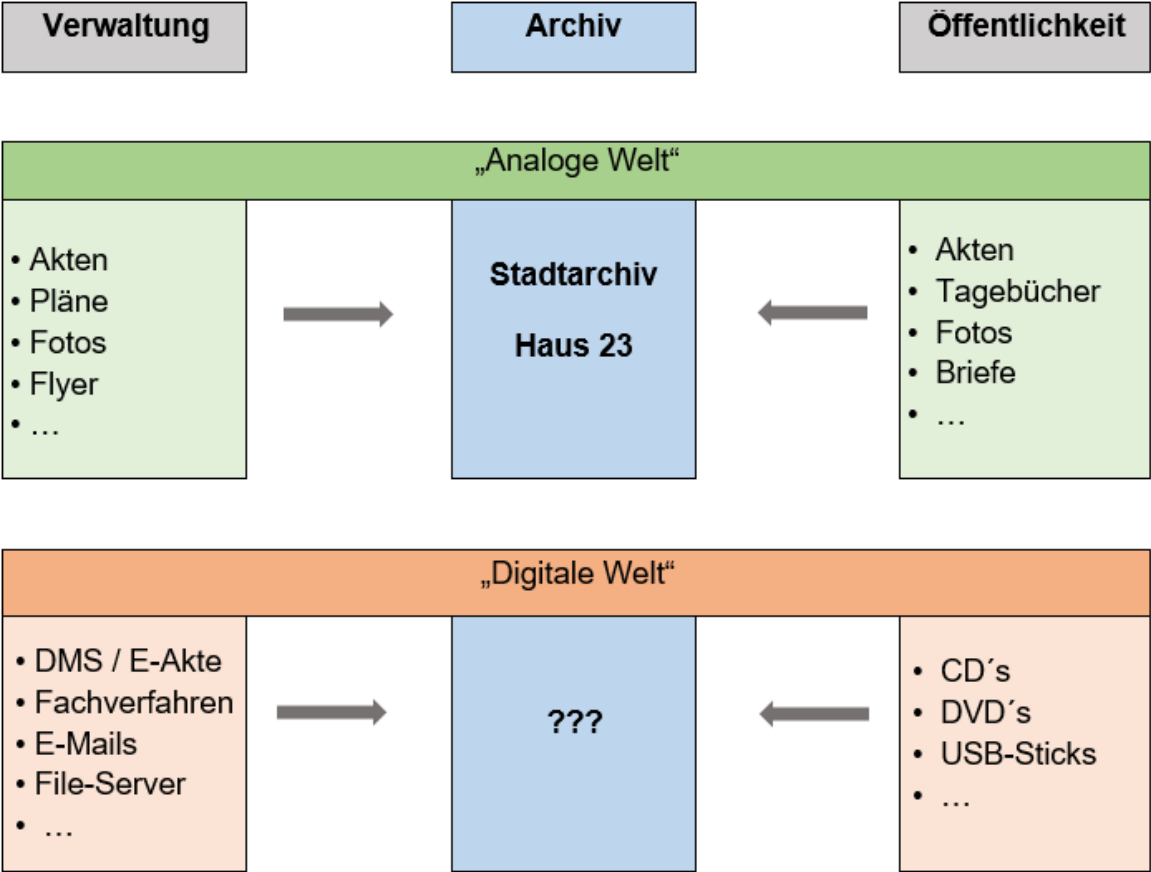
Verwaltung

Archiv

Öffentlichkeit

„Analoge Welt“

• Akten
• Pläne
• Fotos
• Flyer
• …

Stadtarchiv

Haus 23

• Akten
• Tagebücher
• Fotos
• Briefe
• …

„Digitale Welt“

• DMS / E-Akte
• Fachverfahren
• E-Mails
• File-Server
• …

???

• CD´s
• DVD´s
• USB-Sticks
• …